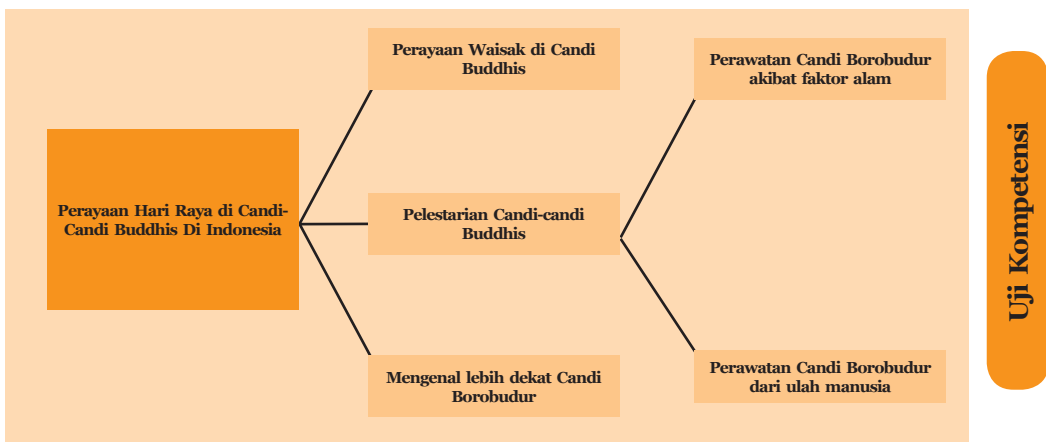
Perayaan Hari Raya di Candi-Candi Buddhis Di Indonesia

Perayaan Waisak di Candi Buddhis

Pelestarian Candi-candi Buddhis

Mengenal lebih dekat Candi Borobudur

Perawatan Candi Borobudur akibat faktor alam

Perawatan Candi Borobudur dari ulah manusia

Uji Kompetensi